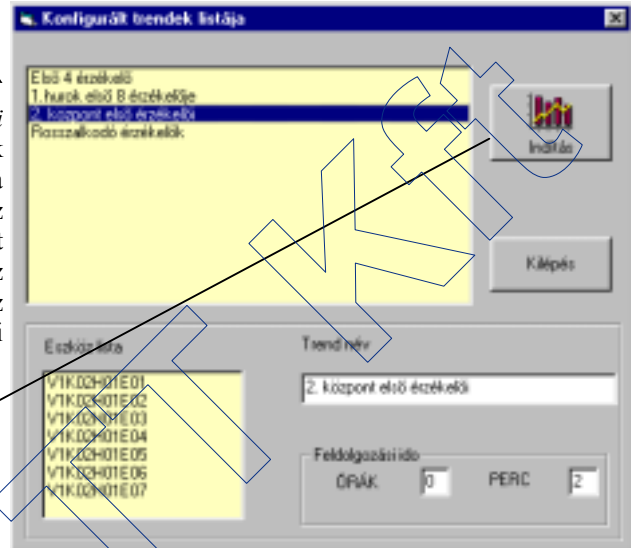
Konfigurált trendek listája

Első 4 érzékelő
1. hurok első 8 érzékelője
2. központ első érzékelői
Rosszalkodó érzékelők

Indítás

Kilépés

Eszközlista

V1K02H01E01
V1K02H01E02
V1K02H01E03
V1K02H01E04
V1K02H01E05
V1K02H01E06
V1K02H01E07

Trend név

2. központ első érzékelői

Feldolgozási idő

ÓRÁK 0 PERC 2